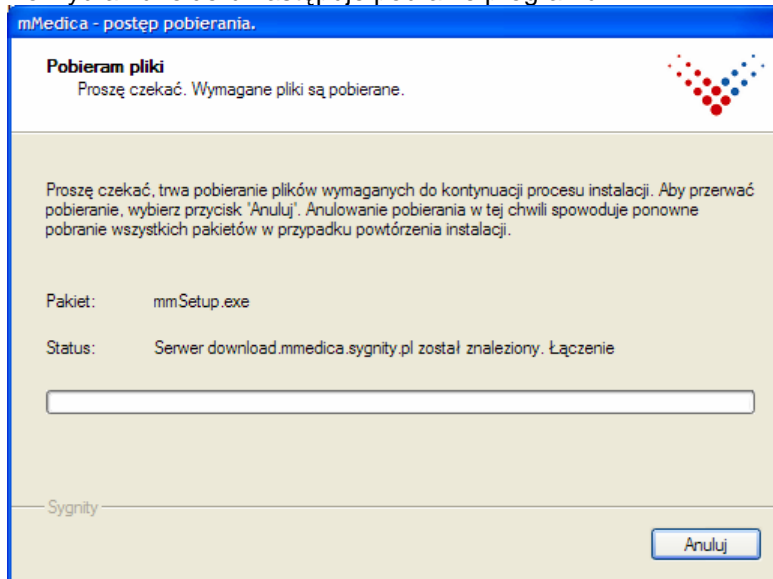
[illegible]

mMedica - postęp pobierania.

Pobieram pliki
Proszę czekać. Wymagane pliki są pobierane.

Proszę czekać, trwa pobieranie plików wymaganych do kontynuacji procesu instalacji. Aby przerwać pobieranie, wybierz przycisk 'Anuluj'. Anulowanie pobierania w tej chwili spowoduje ponowne pobranie wszystkich pakietów w przypadku powtórzenia instalacji.

Pakiet: mmSetup.exe

Status: Serwer download.mmedica.sygnity.pl został znaleziony. Łączenie

Sygnity

Anuluj